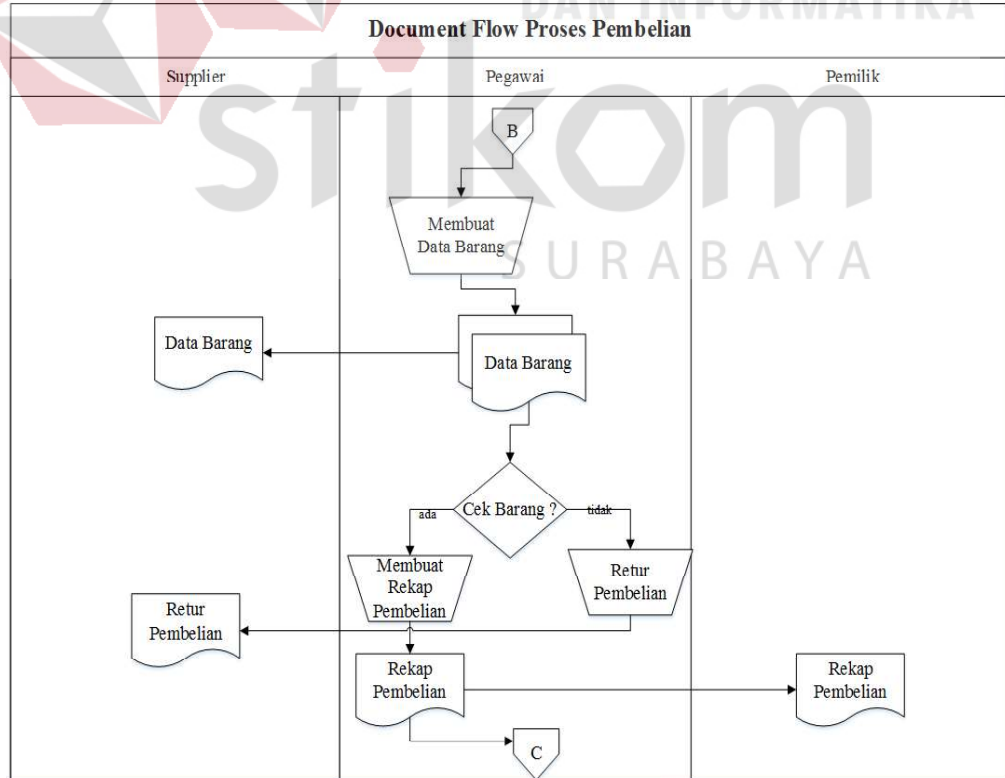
DAN INFORMATIKA

Document Flow Proses Pembelian

Supplier

Pegawai

Pemilik

stikom

SURABAYA

B

Membuat Data Barang

Data Barang

Data Barang

Cek Barang ?

ada

tidak

Membuat Rekap Pembelian

Retur Pembelian

Retur Pembelian

Rekap Pembelian

Rekap Pembelian

C